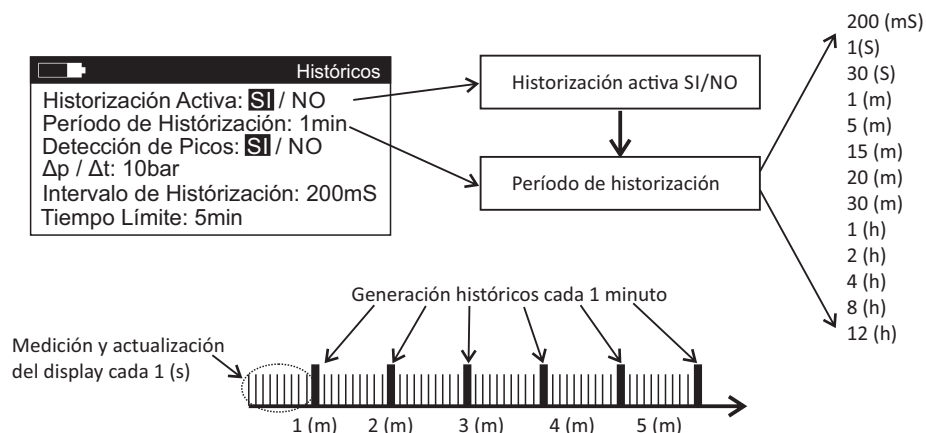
Históricos
Historización Activa: SI / NO
Período de Históricación: 1min
Detección de Picos: SI / NO
Δp / Δt: 10bar
Intervalo de Históricación: 200mS
Tiempo Límite: 5min

Historización activa SI/NO

Período de historización

200 (mS)
1(S)
30 (S)
1 (m)
5 (m)
15 (m)
20 (m)
30 (m)
1 (h)
2 (h)
4 (h)
8 (h)
12 (h)

Generación históricos cada 1 minuto

Medición y actualización del display cada 1 (s)

1 (m)
2 (m)
3 (m)
4 (m)
5 (m)